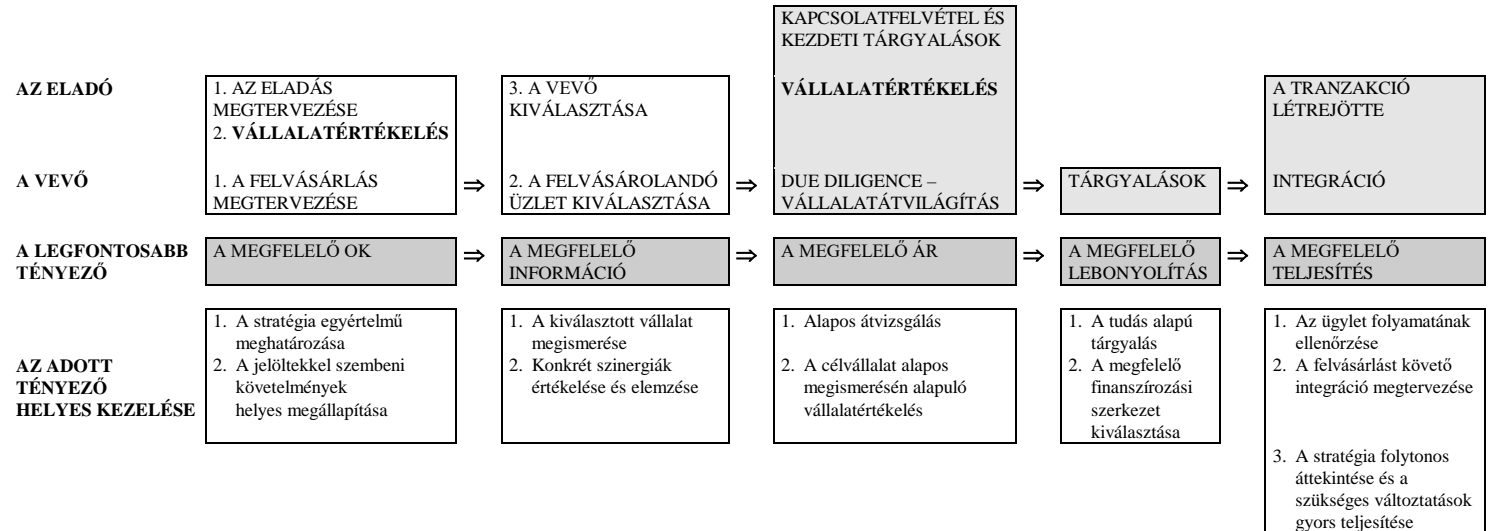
KAPCSOLATFELVÉTEL ÉS KEZDETI TÁRGYALÁSOK

AZ ELADÓ

1. AZ ELADÁS MEGTERVEZÉSE
2. **VÁLLALATÉRTÉKELÉS**

3. A VEVŐ KIVÁLASZTÁSA

**VÁLLALATÉRTÉKELÉS**

A TRANZAKCIÓ LÉTREJÖTTE

A VEVŐ

1. A FELVÁSÁRLÁS MEGTERVEZÉSE ⇒ 2. A FELVÁSÁROLANDÓ ÜZLET KIVÁLASZTÁSA ⇒ DUE DILIGENCE – VÁLLALATÁTVILÁGÍTÁS ⇒ TÁRGYALÁSOK ⇒ INTEGRÁCIÓ

A LEGFONTOSABB TÉNYEZŐ

A MEGFELELŐ OK ⇒ A MEGFELELŐ INFORMÁCIÓ ⇒ A MEGFELELŐ ÁR ⇒ A MEGFELELŐ LEBONYOLÍTÁS ⇒ A MEGFELELŐ TELJESÍTÉS

AZ ADOTT TÉNYEZŐ HELYES KEZELÉSE

1. A stratégia egyértelmű meghatározása
2. A jelöltekkel szembeni követelmények helyes megállapítása

1. A kiválasztott vállalat megismerése
2. Konkrét szinergiák értékelése és elemzése

1. Alapos átvizsgálás
2. A célvállalat alapos megismerésén alapuló vállalatértékelés

1. A tudás alapú tárgyalás
2. A megfelelő finanszírozási szerkezet kiválasztása

1. Az ügylet folyamatának ellenőrzése
2. A felvásárlást követő integráció megtervezése
3. A stratégia folytonos áttekintése és a szükséges változtatások gyors teljesítése